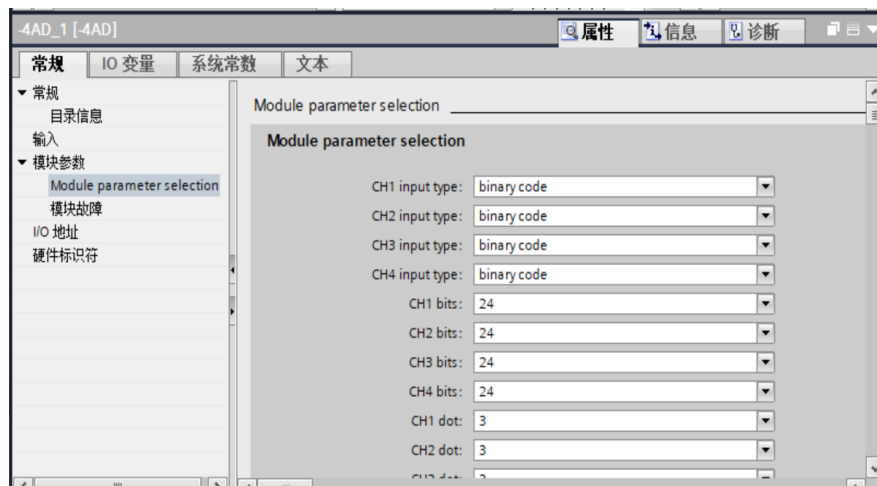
-4AD_1 [-4AD]

属性 信息 诊断

常规 IO 变量 系统常数 文本

▼ 常规
目录信息
输入
▼ 模块参数
Module parameter selection
模块故障
I/O 地址
硬件标识符

Module parameter selection

Module parameter selection

CH1 input type: binary code
CH2 input type: binary code
CH3 input type: binary code
CH4 input type: binary code
CH1 bits: 24
CH2 bits: 24
CH3 bits: 24
CH4 bits: 24
CH1 dot: 3
CH2 dot: 3
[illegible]